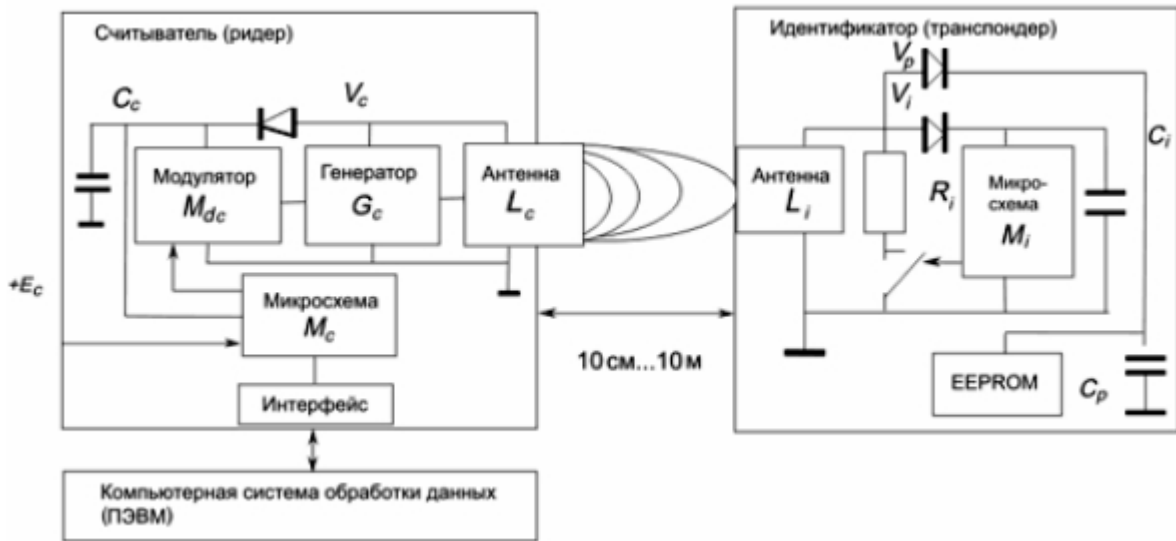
Считыватель (ридер)

$C_c$

$V_c$

Модулятор $M_{dc}$

Генератор $G_c$

Антенна $L_c$

$+E_c$

Микросхема $M_c$

Интерфейс

Идентификатор (транспондер)

$V_p$

$V_i$

$C_i$

Антенна $L_i$

$R_i$

Микросхема $M_i$

10 см...10 м

EEPROM

$C_p$

Компьютерная система обработки данных (ПЭВМ)